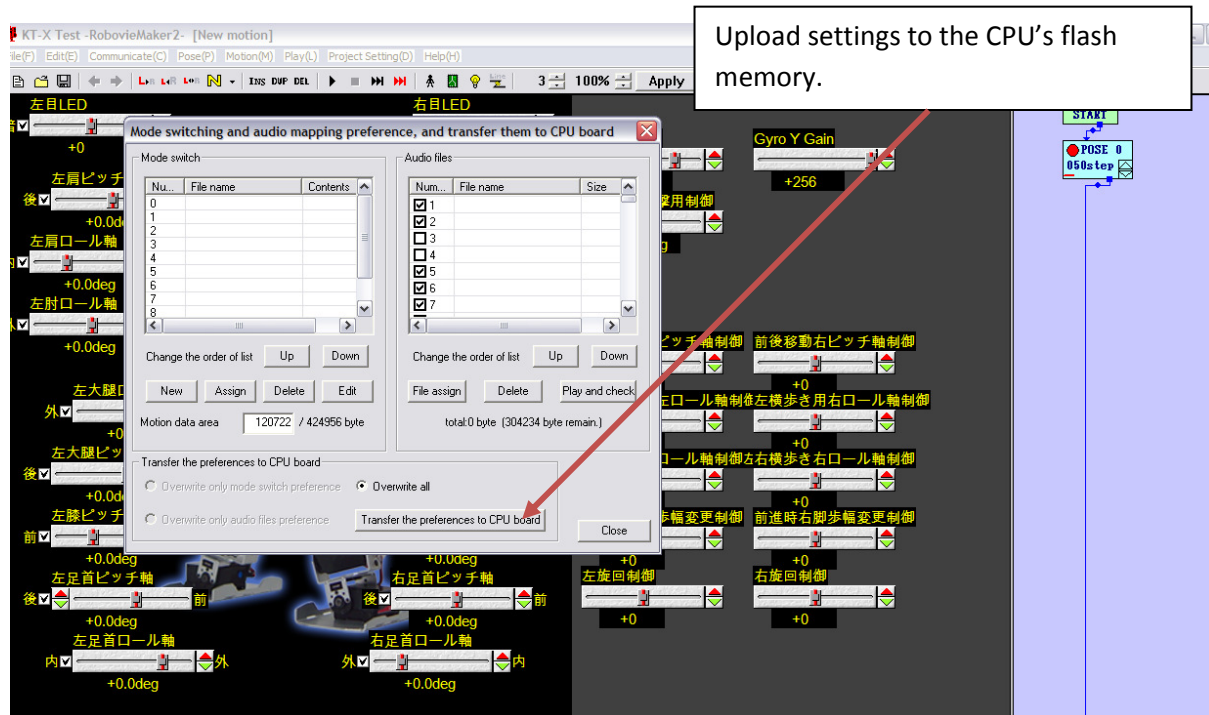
KT-X Test -RobovieMaker2- [New motion]

ile(F) Edit(E) Communicate(C) Pose(P) Motion(M) Play(L) Project Setting(D) Help(H)

INS DUP DEL 3 100% Apply

Upload settings to the CPU's flash memory.

左目LED
右目LED
+0
左肩ピッチ
後
+0.0deg
左肩ロール軸
内
左肘ロール軸
外
+0.0deg
+0.0deg
左大腿ロ
外
+0
左大腿ピッ
後
+0.0
左膝ピッチ
前
+0.0deg
+0.0deg
左足首ピッチ軸
後 前
+0.0deg
左足首ロール軸
内 外
+0.0deg
右足首ピッチ軸
後 前
+0.0deg
右足首ロール軸
外 内
+0.0deg

Gyro Y Gain
+256
用制御
g
ピッチ軸制御
前後移動右ピッチ軸制御
+0
左ロール軸制御
左横歩き用右ロール軸制御
+0
ロール軸制御
左右横歩き右ロール軸制御
+0
歩幅変更制御
前進時右脚歩幅変更制御
+0
+0
左旋回制御
右旋回制御
+0
+0

START
POSE 0
050step

Mode switching and audio mapping preference, and transfer them to CPU board

Mode switch
| Nu... | File name | Contents |
|---|---|---|
| 0 | | |
| 1 | | |
| 2 | | |
| 3 | | |
| 4 | | |
| 5 | | |
| 6 | | |
| 7 | | |
| 8 | | |

Change the order of list Up Down
New Assign Delete Edit
Motion data area 120722 / 424956 byte

Audio files
| Num... | File name | Size |
|---|---|---|
| 1 | | |
| 2 | | |
| 3 | | |
| 4 | | |
| 5 | | |
| 6 | | |
| 7 | | |

Change the order of list Up Down
File assign Delete Play and check
total:0 byte (304234 byte remain.)

Transfer the preferences to CPU board
Overwrite only mode switch preference
Overwrite all
Overwrite only audio files preference
Transfer the preferences to CPU board
Close